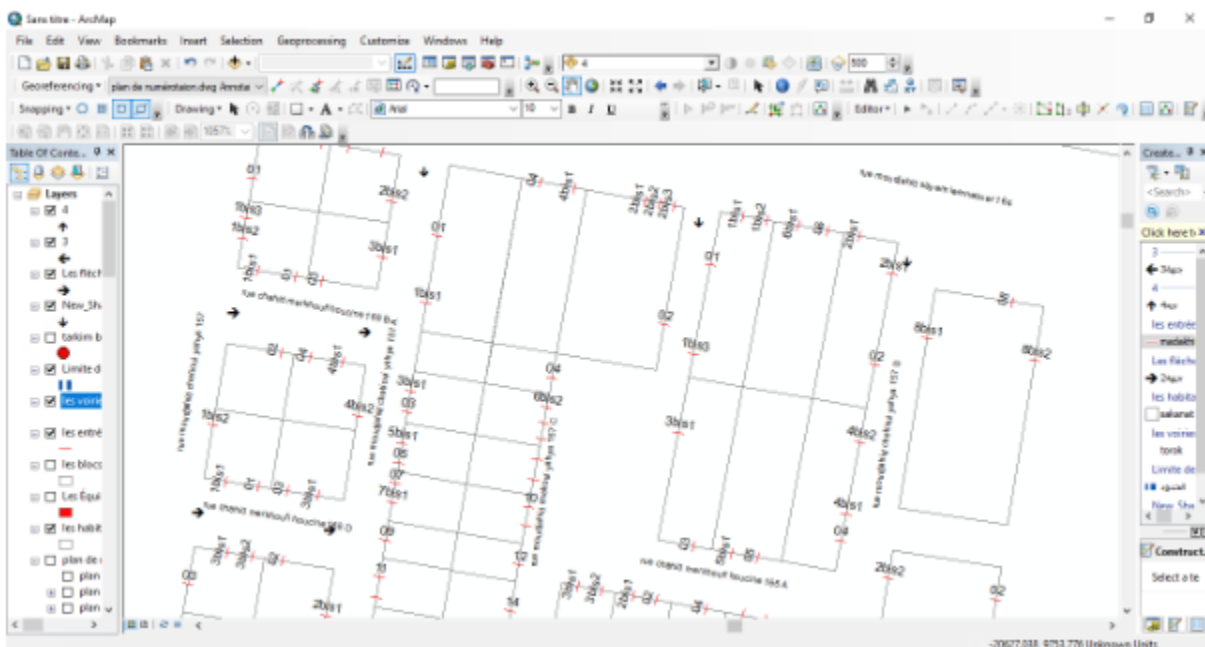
Sans titre - ArcMap

File Edit View Bookmarks Insert Selection Geoprocessing Customize Windows Help

Georeferencing plan de numérotaion.dwg Annota

Snapping Drawing Arial 10 B I U Editor

Table Of Conte...

Layers
4
3
Les flèch
New_Sh
tarkim b
Limite d
les voirie
les entré
les blocs
Les Équi
les habit
plan de
plan
plan
plan

01
2bis1
1bis3
1bis2
3bis1
01
02
03
04
4bis1
2bis1
2bis2
2bis3
1bis1
rue chahid merbtouf houcine 168 A
01
02
04
4bis1
1bis2
4bis2
02
01
03
3bis1
1bis1
02
1bis3
3bis1
03
04
5bis1
06
07
7bis1
08
09
10
11
12
14
6bis2
rue chahid merbtouf houcine 168 D
rue moudjahid chekkal yahya 157
rue chahid merbtouf houcine 168 A
rue moudjahid chekkal yahya 157 C
01
02
1bis1
1bis2
03
4bis1
3bis1
2bis1
8bis1
8bis2
04
6bis1
02
3bis1
4bis2
4bis1
04
03
5bis1
05
2bis2
02
03
3bis1
3bis2
3bis1
2bis1
02
04
rue moudjahid chekkal yahya 157 D

Create...
<Search>
Click here t
3
34
4
les entrée
Les flèch
24
les habita
sakanat
les voirie
torok
Limite de
New_Sha
Construct
Select a te

-20627.038 9753.776 Unknown Units